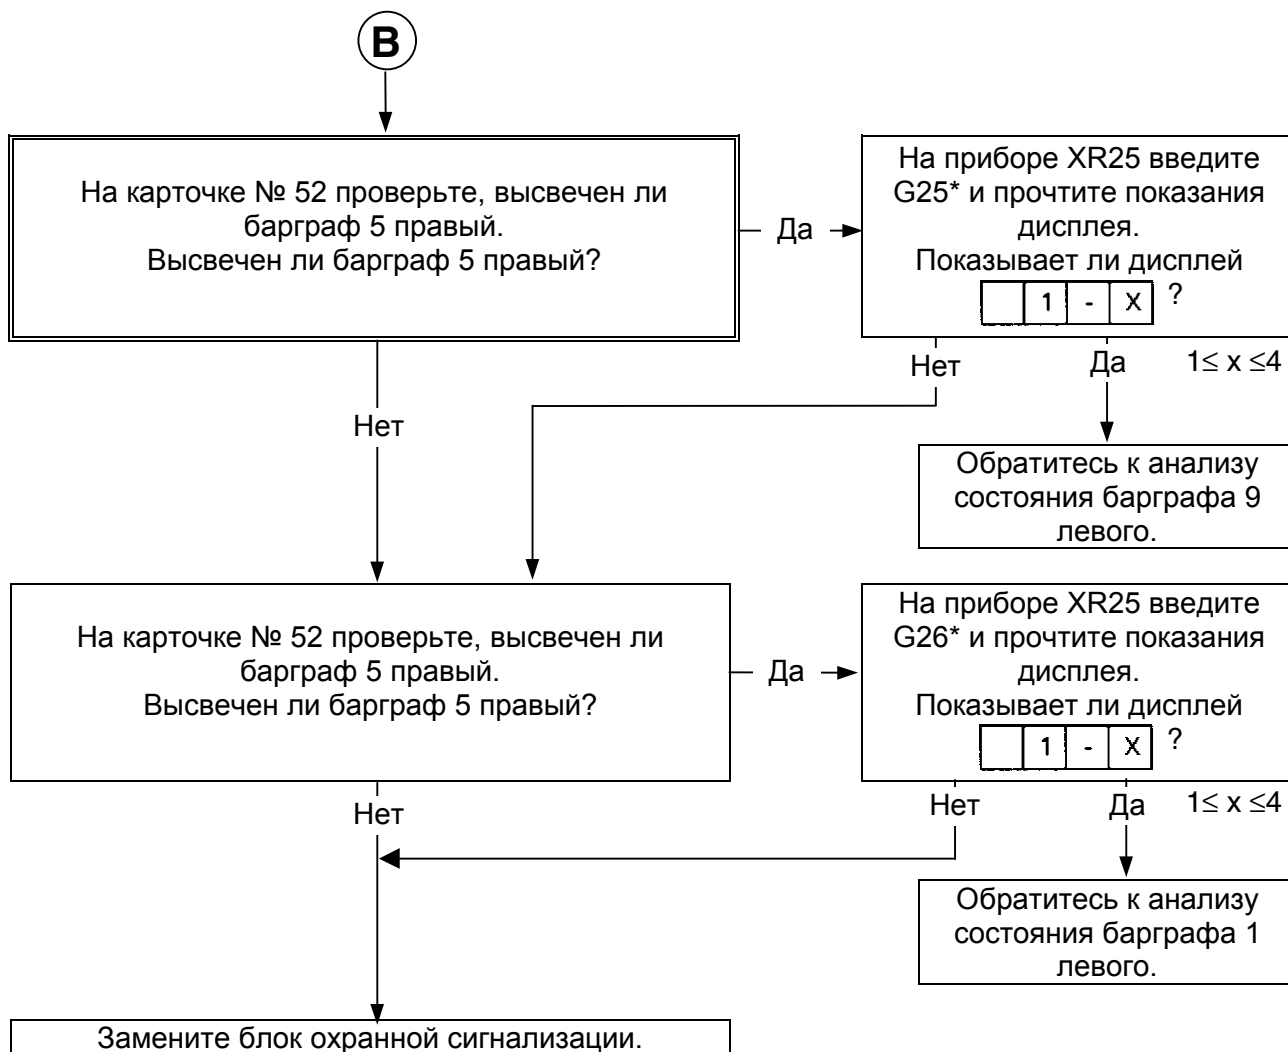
B

На карточке № 52 проверьте, высвечен ли бargraф 5 правый.
Высвечен ли бargraф 5 правый?

Да

На приборе XR25 введите G25* и прочтите показания дисплея.
Показывает ли дисплей

| | 1 | - | X |
|---|---|---|---|

?

Нет

Да

$1 \leq x \leq 4$

Нет

Обратитесь к анализу состояния бargraфа 9 левого.

На карточке № 52 проверьте, высвечен ли бargraф 5 правый.
Высвечен ли бargraф 5 правый?

Да

На приборе XR25 введите G26* и прочтите показания дисплея.
Показывает ли дисплей

| | 1 | - | X |
|---|---|---|---|

?

Нет

Нет

Да

$1 \leq x \leq 4$

Обратитесь к анализу состояния бargraфа 1 левого.

Замените блок охранной сигнализации.